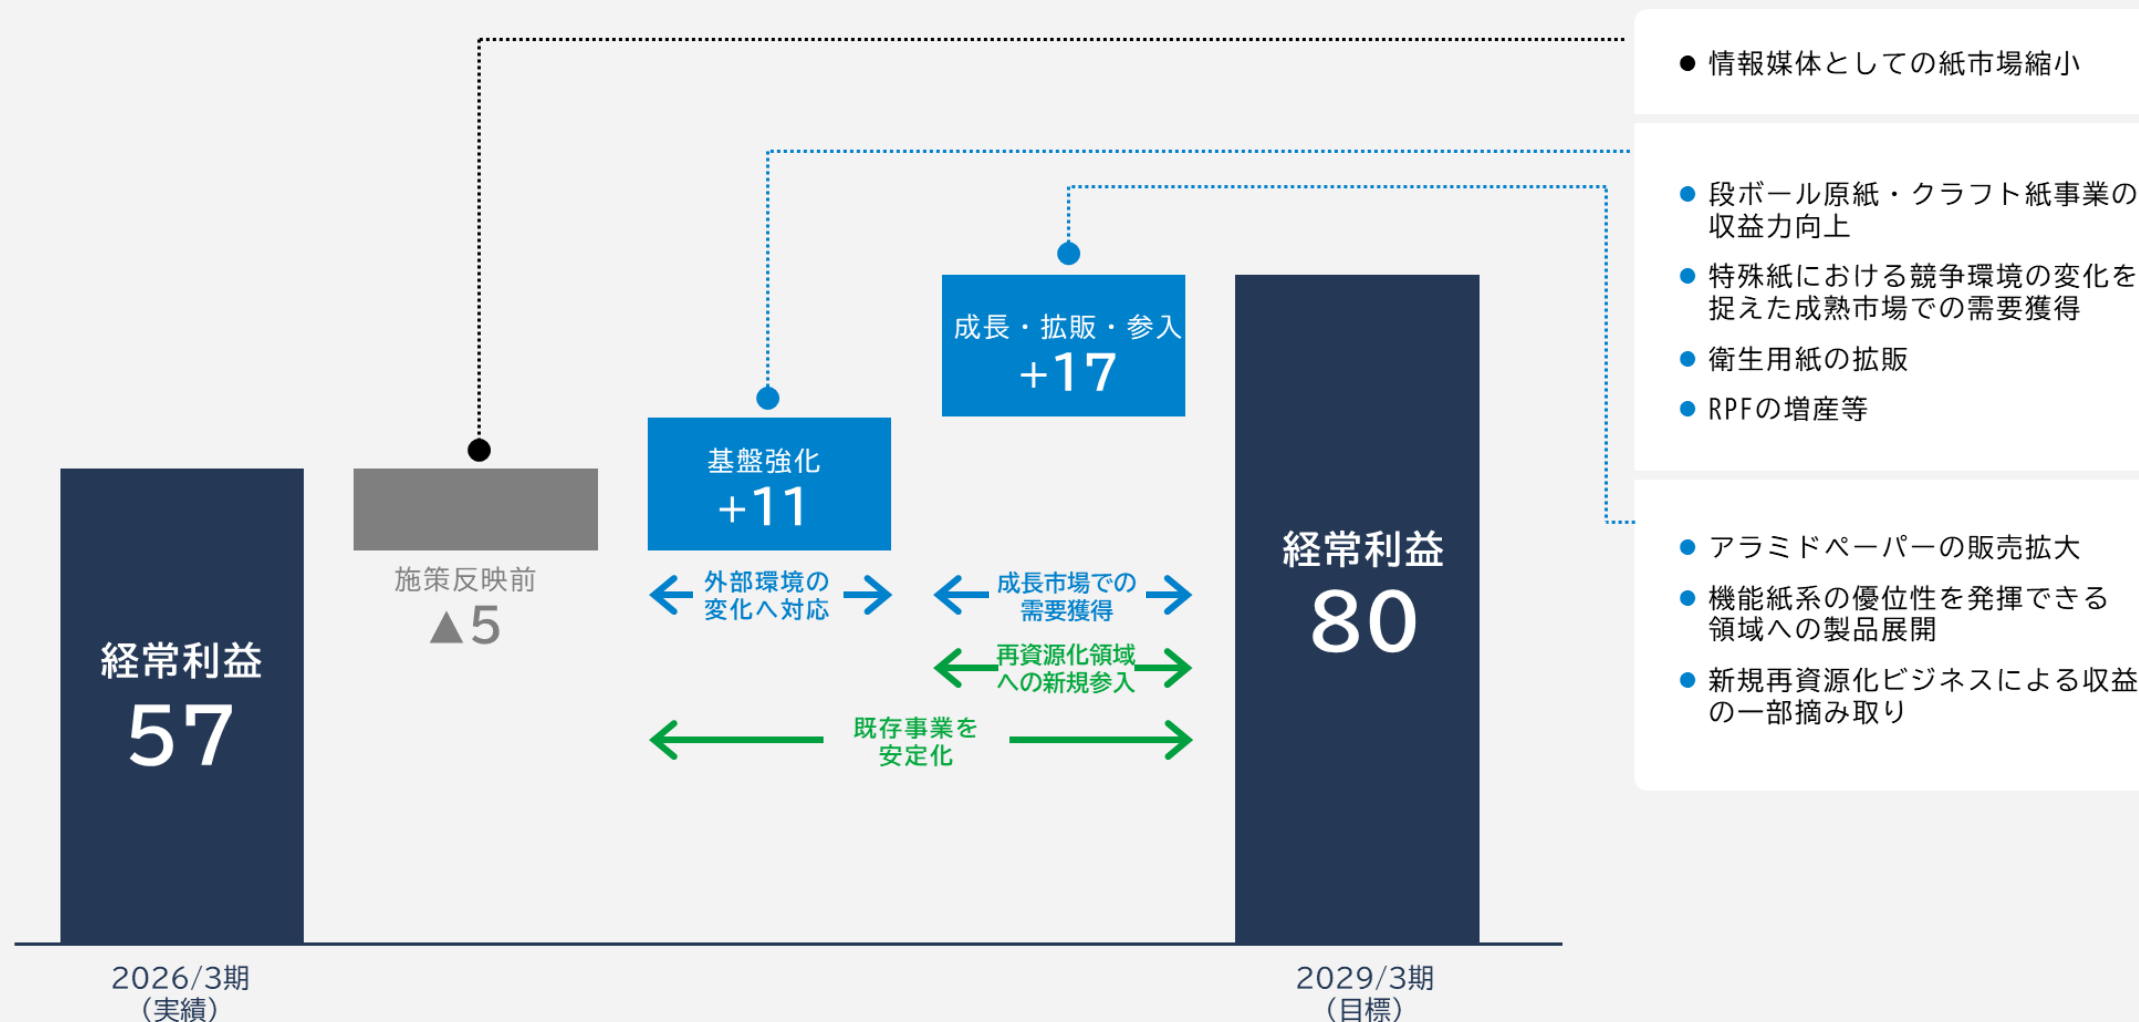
経常利益
57

2026/3期
(実績)

施策反映前
▲5

基盤強化
+11

成長・拡販・参入
+17

外部環境の変化へ対応

成長市場での需要獲得

再資源化領域への新規参入

既存事業を安定化

経常利益
80

2029/3期
(目標)

● 情報媒体としての紙市場縮小

● 段ボール原紙・クラフト紙事業の収益力向上
● 特殊紙における競争環境の変化を捉えた成熟市場での需要獲得
● 衛生用紙の拡販
● RPFの増産等

● アラミドペーパーの販売拡大
● 機能紙系の優位性を発揮できる領域への製品展開
● 新規再資源化ビジネスによる収益の一部摘み取り